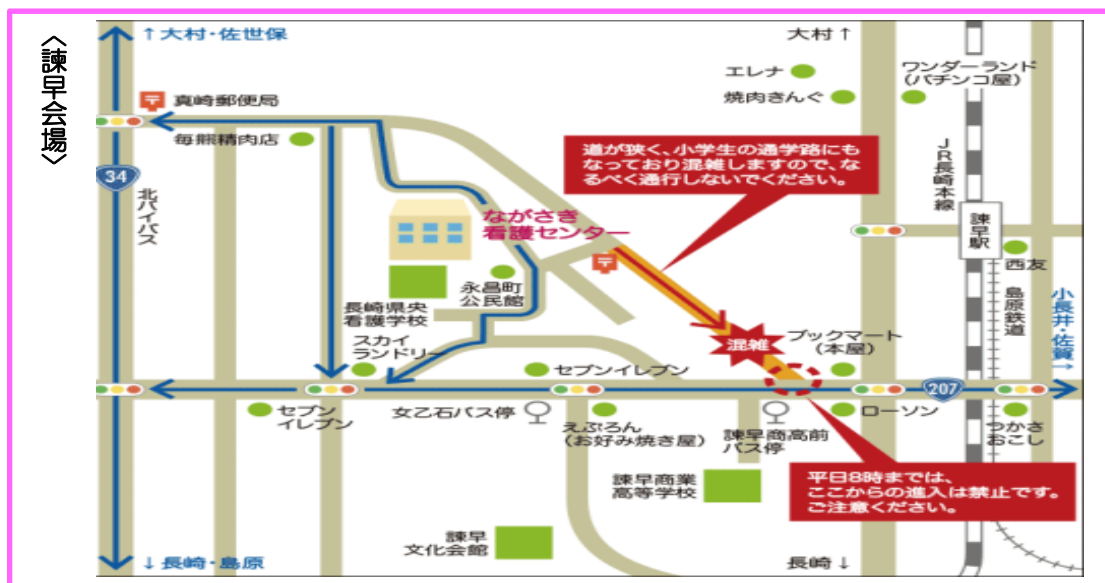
〈諫早会場〉

↑大村・佐世保

大村↑

エレナ

ワンダーランド（パチンコ屋）

焼肉きんぐ

真崎郵便局

毎熊精肉店

道が狭く、小学生の通学路にもなっており混雑しますので、なるべく通行しないでください。

JR長崎本線

34

北バイパス

ながさき看護センター

諫早駅

西友

永昌町公民館

長崎県央看護学校

島原鉄道

小長井・佐賀→

スカイランドリー

混雑

ブックマート（本屋）

セブンイレブン

207

セブンイレブン

女乙石バス停

えぷろん（お好み焼き屋）

諫早商高前バス停

ローソン

つかさおこし

諫早商業高等学校

平日8時までは、ここからの進入は禁止です。ご注意ください。

諫早文化会館

↓長崎・島原

長崎↓